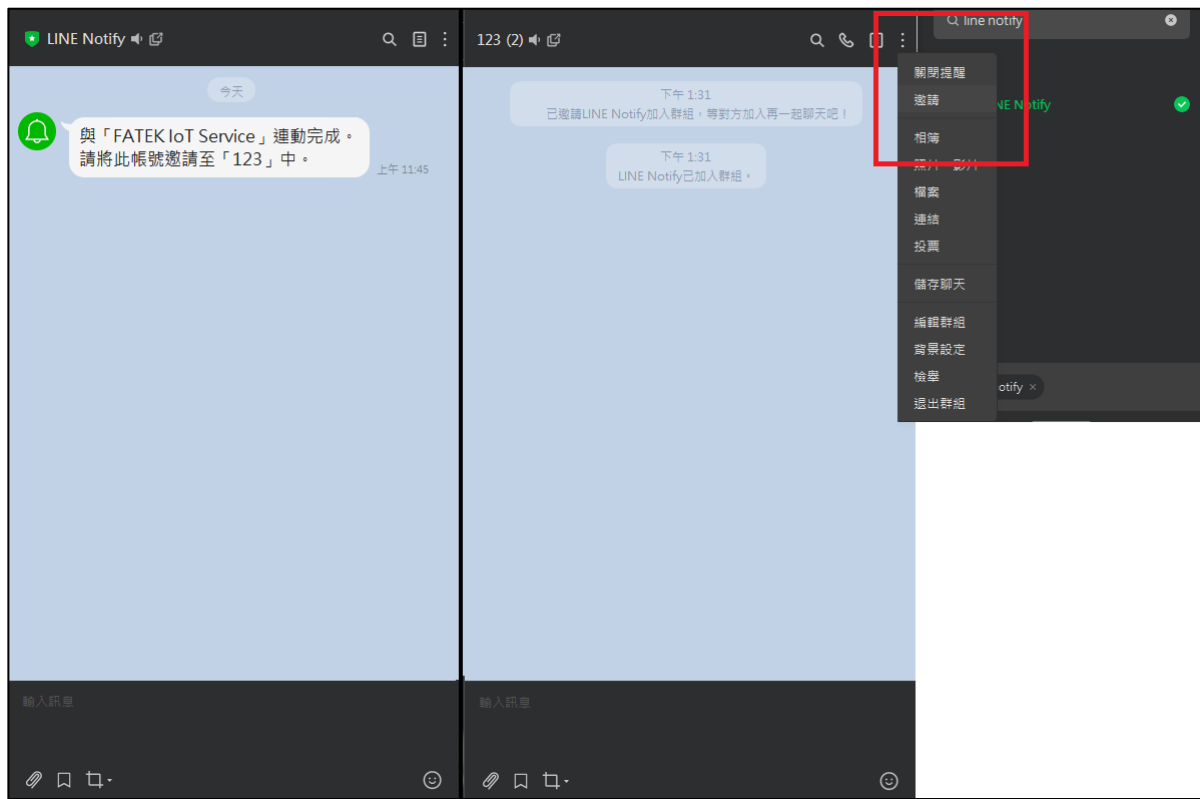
LINE Notify

今天

與「FATEK IoT Service」連動完成。
請將此帳號邀請至「123」中。

上午 11:45

輸入訊息

123 (2)

下午 1:31
已邀請LINE Notify加入群組，等對方加入再一起聊天吧！

下午 1:31
LINE Notify已加入群組。

輸入訊息

line notify

關閉提醒
邀請
相簿
照片・影片
檔案
連結
投票
儲存聊天
編輯群組
背景設定
檢舉
退出群組

NE Notify

otify ×